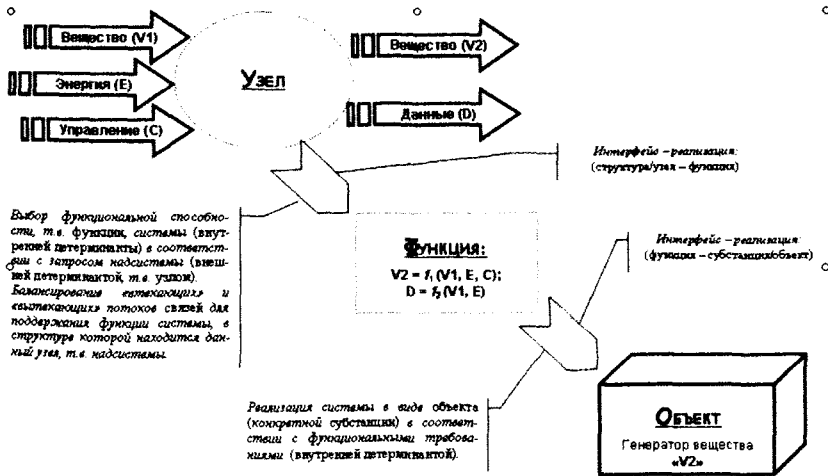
Вещество (V1)

Энергия (E)

Управление (C)

Узел

Вещество (V2)

Данные (D)

Интерфейс – реализация:
(структура/узел – функция)

Выбор функциональной способности, т.е. функции, системы (внутренней детерминанты) в соответствии с запросом надсистемы (внешней детерминантой, т.е. узлом). Балансирование «втекающих» и «вытекающих» потоков связей для поддержания функции системы, в структуре которой находится данный узел, т.е. надсистемы.

Функция:
$V2 = f_1 (V1, E, C);$
$D = f_2 (V1, E)$

Интерфейс – реализация:
(функция – субстанция/объект)

Реализация системы в виде объекта (конкретной субстанции) в соответствии с функциональными требованиями (внутренней детерминантой).

Объект
Генератор вещества «V2»